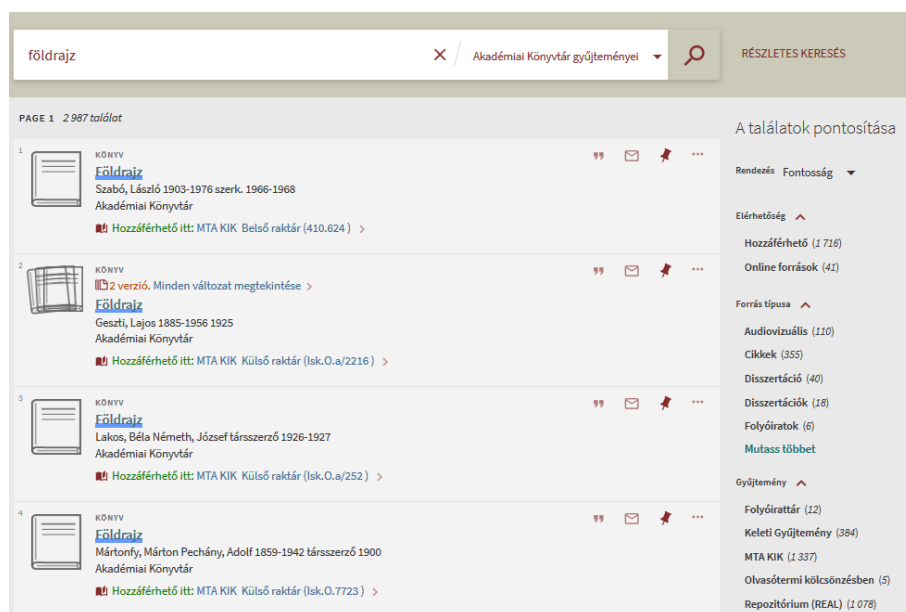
földrajz

Akadémiai Könyvtár gyűjteményei

RÉSZLETES KERESÉS

PAGE 1 2 987 találat

1
KÖNYV
Földrajz
Szabó, László 1903-1976 szerk. 1966-1968
Akadémiai Könyvtár
Hozzáférhető itt: MTA KIK Belső raktár (410.624) >

2
KÖNYV
2 verzió. Minden változat megtekintése >
Földrajz
Geszti, Lajos 1885-1956 1925
Akadémiai Könyvtár
Hozzáférhető itt: MTA KIK Külső raktár (Isk.O.a/2216) >

3
KÖNYV
Földrajz
Lakos, Béla Németh, József társszerző 1926-1927
Akadémiai Könyvtár
Hozzáférhető itt: MTA KIK Külső raktár (Isk.O.a/252) >

4
KÖNYV
Földrajz
Mártonfy, Márton Pechány, Adolf 1859-1942 társszerző 1900
Akadémiai Könyvtár
Hozzáférhető itt: MTA KIK Külső raktár (Isk.O.7723) >

A találatok pontosítása

Rendezés Fontosság

Elérhetőség
Hozzáférhető (1 716)
Online források (41)

Forrás típusa
Audiovizuális (110)
Cikkek (355)
Disszertáció (40)
Disszertációk (18)
Folyóiratok (6)
Mutass többet

Gyűjtemény
Folyóirattár (12)
Keleti Gyűjtemény (384)
MTA KIK (1 337)
Olvasótermi kölcsönzésben (5)
Repozitórium (REAL) (1 078)